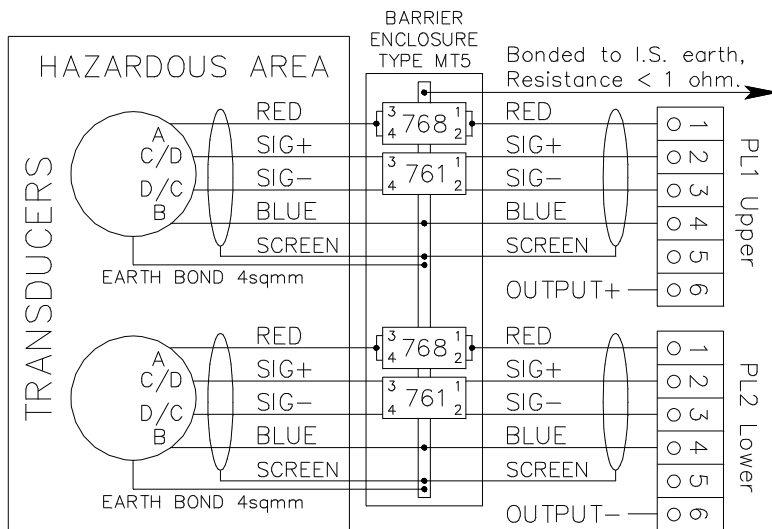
BARRIER ENCLOSURE TYPE MT5

HAZARDOUS AREA

Bonded to I.S. earth, Resistance < 1 ohm.

TRANSDUCERS

A
C/D
D/C
B

RED
SIG+
SIG−
BLUE
SCREEN

EARTH BOND 4sqmm

3 4 768 1 2
3 4 761 1 2

RED
SIG+
SIG−
BLUE
SCREEN
OUTPUT+

1
2
3
4
5
6

PL1 Upper

A
C/D
D/C
B

RED
SIG+
SIG−
BLUE
SCREEN

EARTH BOND 4sqmm

3 4 768 1 2
3 4 761 1 2

RED
SIG+
SIG−
BLUE
SCREEN
OUTPUT−

1
2
3
4
5
6

PL2 Lower